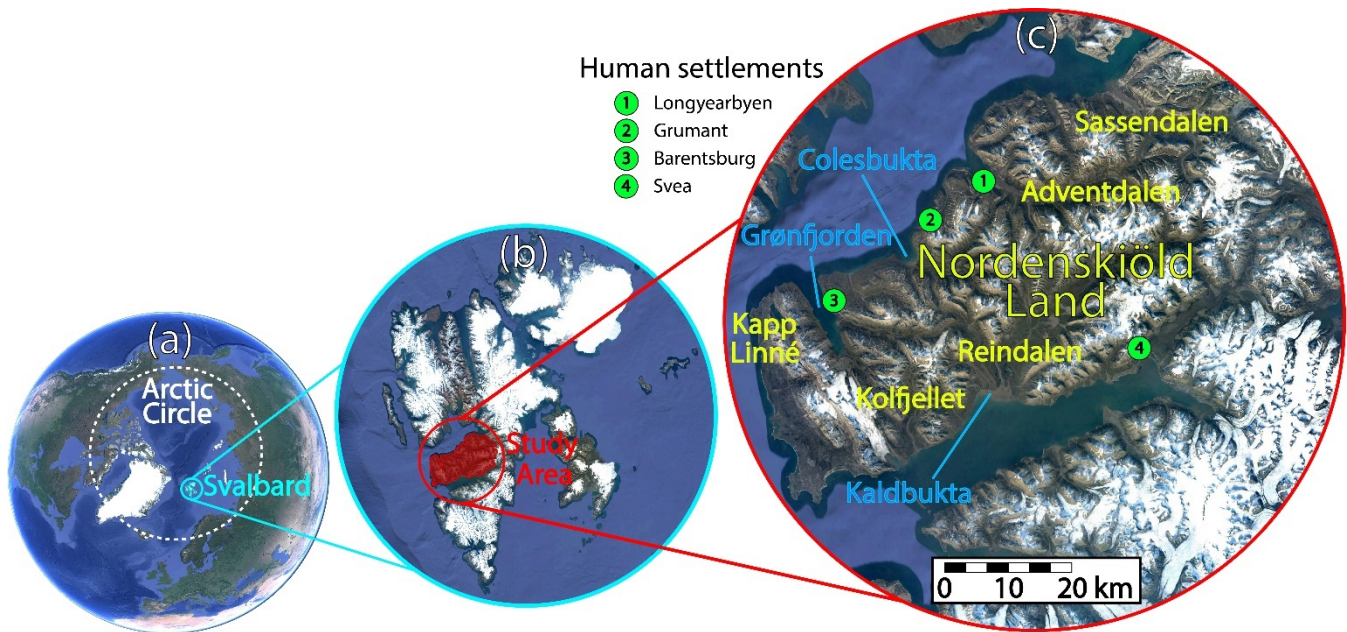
Human settlements
1 Longyearbyen
2 Grumant
3 Barentsburg
4 Svea

(a)
Arctic Circle
Svalbard

(b)
Study Area

(c)
Sassendalen
Colesbukta
1
Adventdalen
2
Grønfjorden
Nordenskiöld Land
3
Kapp Linné
Reindalen
4
Kolfjellet
Kaldbukta
0 10 20 km